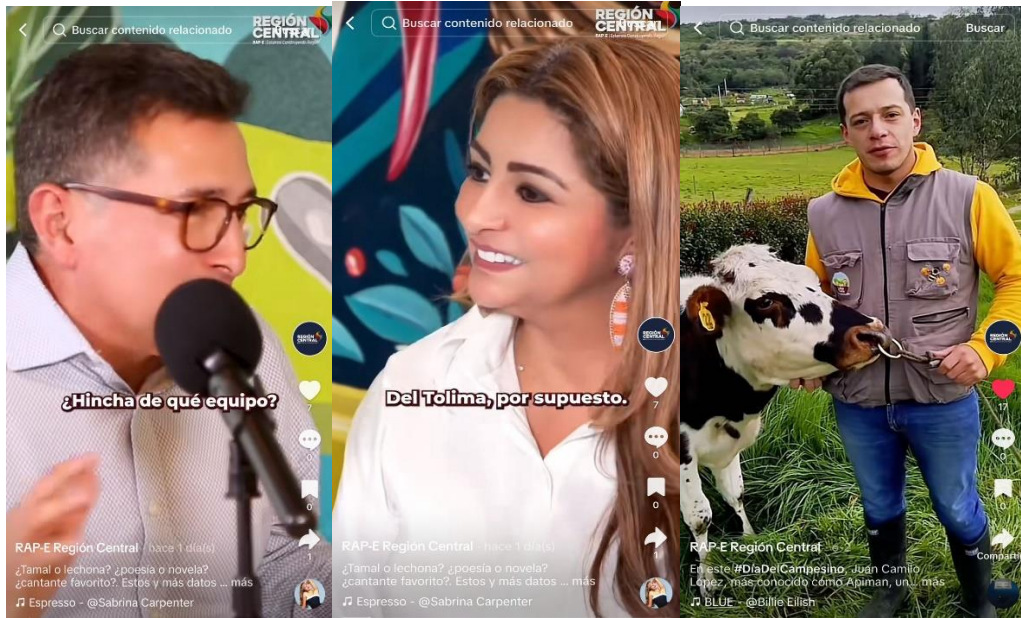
Buscar contenido relacionado

REGIÓN CENTRAL

¿Hincha de qué equipo?

7

0

0

RAP-E Región Central · hace 1 día(s)

¿Tamal o lechona? ¿poesía o novela? ¿cantante favorito?. Estos y más datos ... más

Espresso - @Sabrina Carpenter

Buscar contenido relacionado

REGIÓN CENTRAL

Del Tolima, por supuesto.

7

0

0

RAP-E Región Central · hace 1 día(s)

¿Tamal o lechona? ¿poesía o novela? ¿cantante favorito?. Estos y más datos ... más

Espresso - @Sabrina Carpenter

Buscar contenido relacionado

Buscar

17

0

0

Compartir

RAP-E Región Central

En este #DiaDelCampesino, Juan Camilo López, más conocido como Apiman, un... más

BLUE - @Billie Eilish